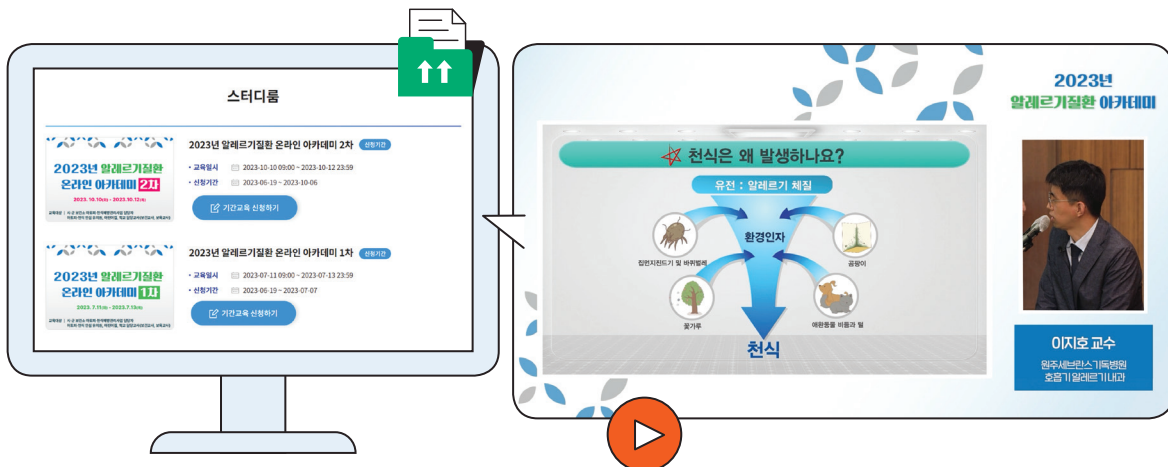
스터디룸

2023년 알레르기질환 온라인 아카데미 2차

2023. 10.10(화) ~ 2023.10.12(목)

교육대상 | 시·군 보건소 아토피·천식예방관리사업 담당자
아토피·천식 안심 유치원, 어린이집, 학교 담당교사(보건교사), 보육교사

2023년 알레르기질환 온라인 아카데미 2차 신청기간

• 교육일시 2023-10-10 09:00 ~ 2023-10-12 23:59
• 신청기간 2023-06-19 ~ 2023-10-06

기간교육 신청하기

2023년 알레르기질환 온라인 아카데미 1차

2023. 7.11(화) ~ 2023.7.13(목)

교육대상 | 시·군 보건소 아토피·천식예방관리사업 담당자
아토피·천식 안심 유치원, 어린이집, 학교 담당교사(보건교사), 보육교사

2023년 알레르기질환 온라인 아카데미 1차 신청기간

• 교육일시 2023-07-11 09:00 ~ 2023-07-13 23:59
• 신청기간 2023-06-19 ~ 2023-07-07

기간교육 신청하기

2023년
알레르기질환 아카데미

천식은 왜 발생하나요?

유전 : 알레르기 체질

환경인자

집먼지진드기 및 바퀴벌레

곰팡이

꽃가루

애완동물 비듬과 털

천식

이지호 교수

원주세브란스기독병원
호흡기 알레르기내과